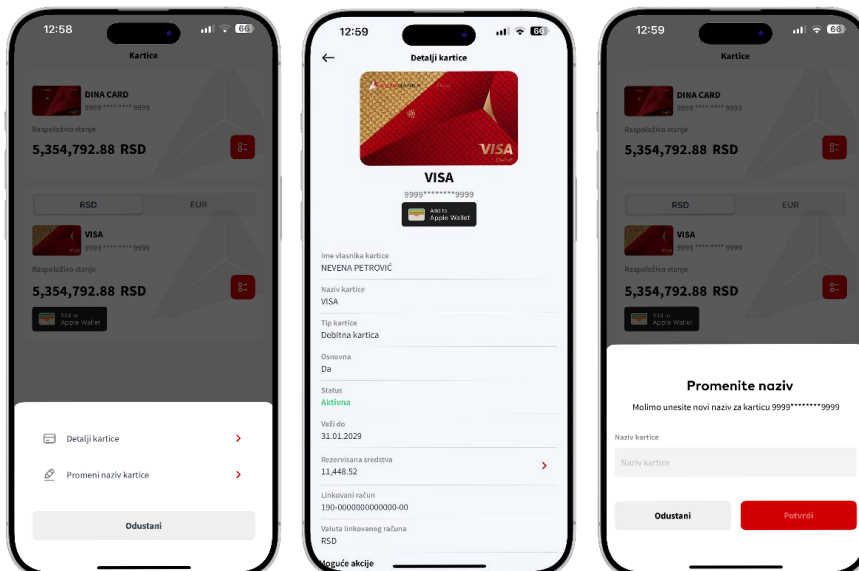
12:58
66
Kartice
DINA CARD
9999 **** **** 9999
Raspoloživo stanje
5,354,792.88 RSD
RSD
EUR
VISA
9999 **** **** 9999
Raspoloživo stanje
5,354,792.88 RSD
Add to Apple Wallet
Detalji kartice
Promeni naziv kartice
Odustani

12:59
66
Detalji kartice
VISA
VISA
9999********9999
Add to Apple Wallet
Ime vlasnika kartice
NEVENA PETROVIĆ
Naziv kartice
VISA
Tip kartice
Debitna kartica
Osnovna
Da
Status
Aktivna
Važi do
31.01.2029
Rezervisana sredstva
11,448.52
Linkovani račun
190-0000000000000-00
Valuta linkovanog računa
RSD
Moguće akcije

12:59
66
Kartice
DINA CARD
9999 **** **** 9999
Raspoloživo stanje
5,354,792.88 RSD
RSD
EUR
VISA
9999 **** **** 9999
Raspoloživo stanje
5,354,792.88 RSD
Add to Apple Wallet
Promenite naziv
Molimo unesite novi naziv za karticu 9999********9999
Naziv kartice
Naziv kartice
Odustani
Potvrdi